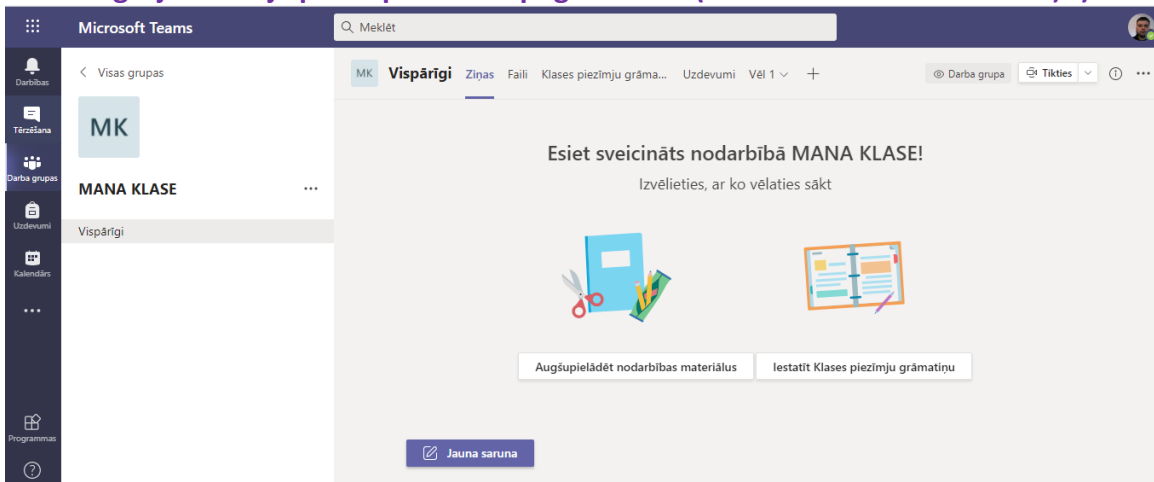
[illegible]

Microsoft Teams

Meklēt

Darbības

Tērzēšana

Darba grupas

Uzdevumi

Kalendārs

...

Programmas

?

Visas grupas

MK

MANA KLASE ...

Vispārīgi

MK Vispārīgi Ziņas Faili Klases piezīmju grāma... Uzdevumi Vēl 1 +

Darba grupa Tikties ...

Esiet sveicināts nodarbībā MANA KLASE!

Izvēlieties, ar ko vēlaties sākt

Augšupielādēt nodarbības materiālus

Iestatīt Klases piezīmju grāmatiņu

Jauna saruna